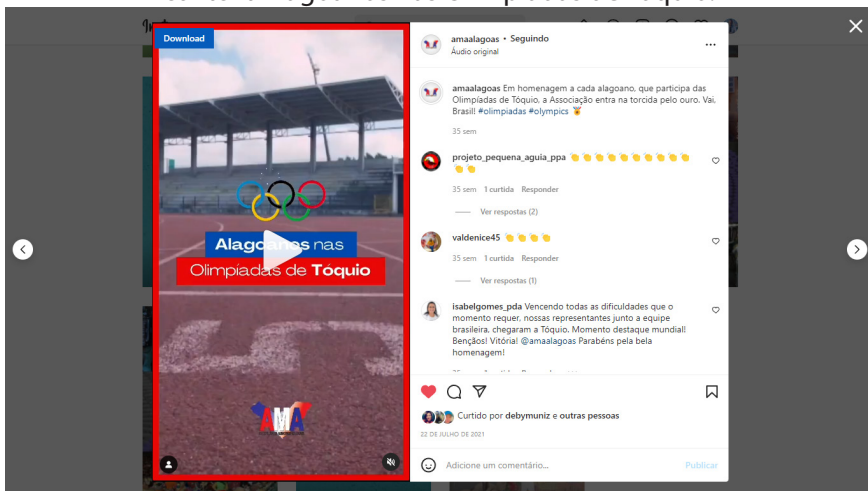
Download

Alagoanos nas
Olimpíadas de Tóquio

AMA

amaalagoas • Seguindo
Áudio original

amaalagoas Em homenagem a cada alagoano, que participa das Olimpíadas de Tóquio, a Associação entra na torcida pelo ouro. Vai, Brasil! #olimpiadas #olympics 🏅
35 sem

projeto_pequena_aguia_ppa 👏👏👏👏👏👏👏👏👏👏👏
35 sem 1 curtida Responder
Ver respostas (2)

valdenice45 👏👏👏👏
35 sem 1 curtida Responder
Ver respostas (1)

isabelgomes_pda Vencendo todas as dificuldades que o momento requer, nossas representantes junto a equipe brasileira, chegaram a Tóquio. Momento destaque mundial! Bençãos! Vitória! @amaalagoas Parabéns pela bela homenagem!

Curtido por debymuniz e outras pessoas
22 DE JULHO DE 2021

Adicione um comentário...
Publicar